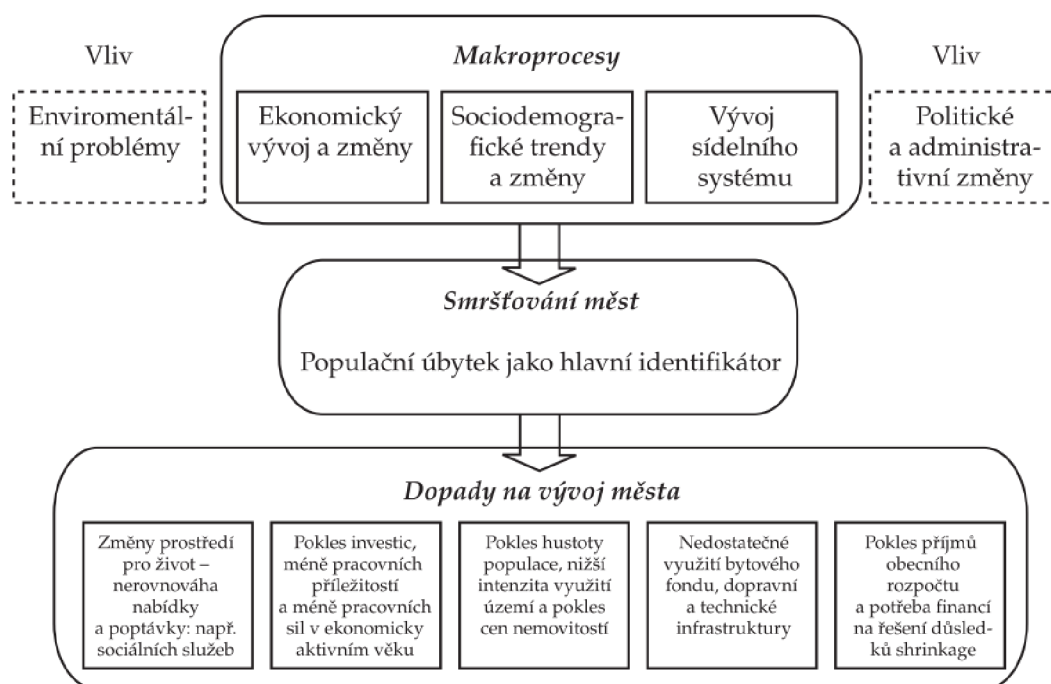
Vliv

Enviromentální problémy

Makroprocesy

Ekonomický vývoj a změny

Sociodemografické trendy a změny

Vývoj sídelního systému

Vliv

Politické a administrativní změny

Smršťování měst

Populační úbytek jako hlavní identifikátor

Dopady na vývoj města

Změny prostředí pro život – nerovnováha nabídky a poptávky: např. sociálních služeb

Pokles investic, méně pracovních příležitostí a méně pracovních sil v ekonomicky aktivním věku

Pokles hustoty populace, nižší intenzita využití území a pokles cen nemovitostí

Nedostatečné využití bytového fondu, dopravní a technické infrastruktury

Pokles příjmů obecního rozpočtu a potřeba financí na řešení důsledků shrinkage